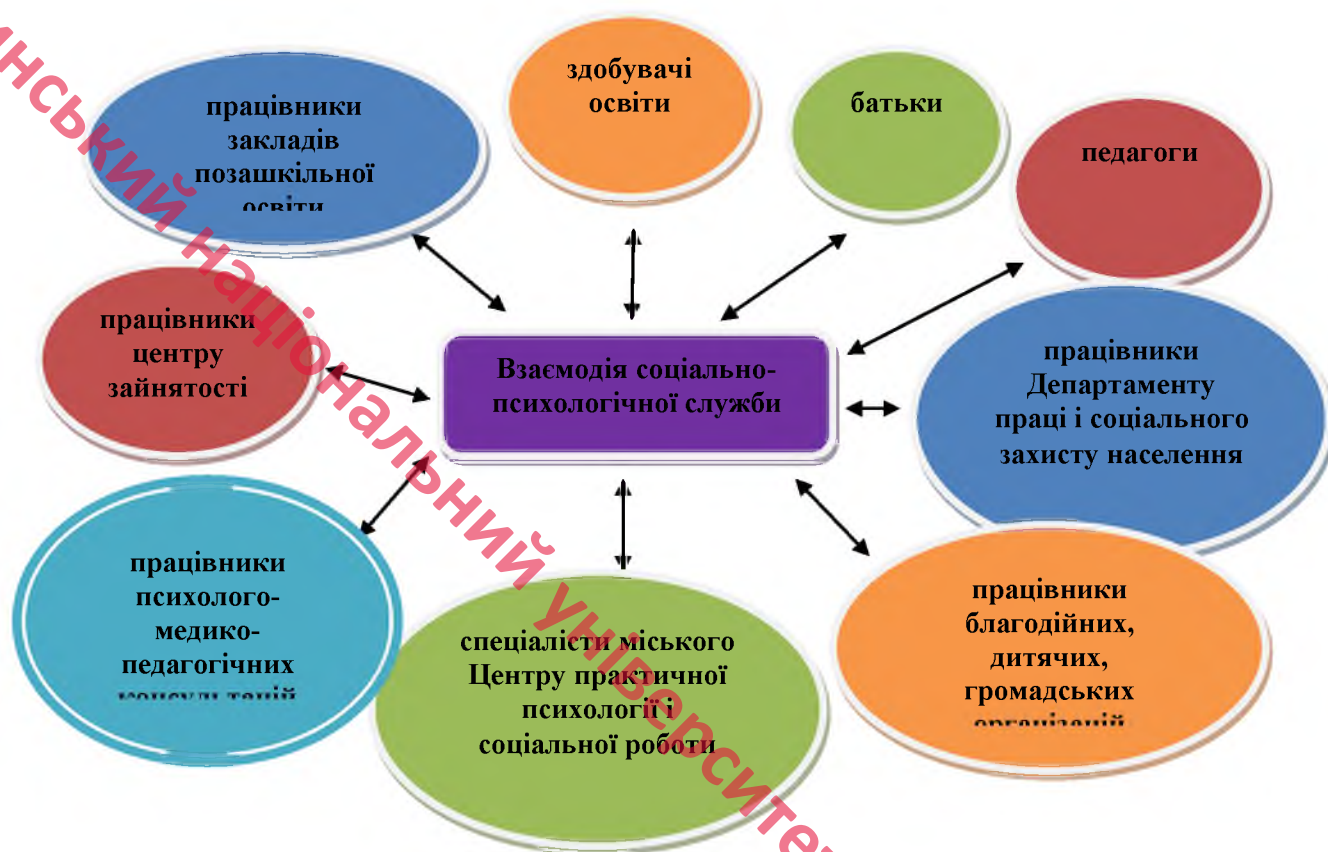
нський національний університе

працівники закладів позашкільної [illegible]

здобувачі освіти

батьки

педагоги

працівники центру зайнятості

Взаємодія соціально-психологічної служби

працівники Департаменту праці і соціального захисту населення

працівники психолого-медико-педагогічних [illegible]

спеціалісти міського Центру практичної психології і соціальної роботи

працівники благодійних, дитячих, громадських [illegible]